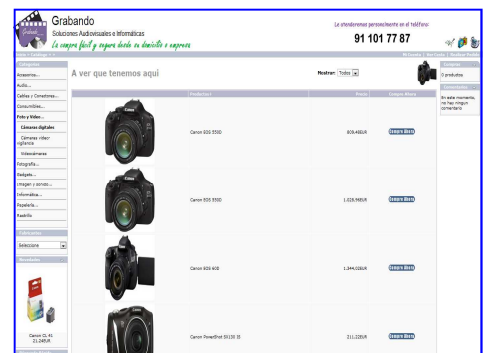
Grabando
Soluciones Audiovisuales e Informáticas
La compra fácil y segura desde su domicilio o empresa

Le atenderemos personalmente en el teléfono:
91 101 77 87

Inicio » Catálogo » ... | Mi Cuenta | Ver Cesta | Realizar Pedido

Categorías
Accesorios...
Audio...
Cables y Conectores...
Consumibles...
Foto y Video...
Cámaras digitales
Cámaras video-vigilancia
Videocámaras
Fotografía...
Gadgets...
Imagen y sonido...
Informática...
Papelería...
Rastrillo

Fabricantes
Seleccione

Novedades
Canon CL-41
21.24EUR

A ver que tenemos aqui

Mostrar: Todos

| Producto | | Precio | Compre Ahora |
|---|---|---|---|
| | Canon EOS 550D | 809.48EUR | Compre Ahora |
| | Canon EOS 550D | 1.028.96EUR | Compre Ahora |
| | Canon EOS 60D | 1.344.02EUR | Compre Ahora |
| | Canon PowerShot SX130 IS | 211.23EUR | Compre Ahora |

Cesta
0 productos

En este momento, no hay ningún comentario